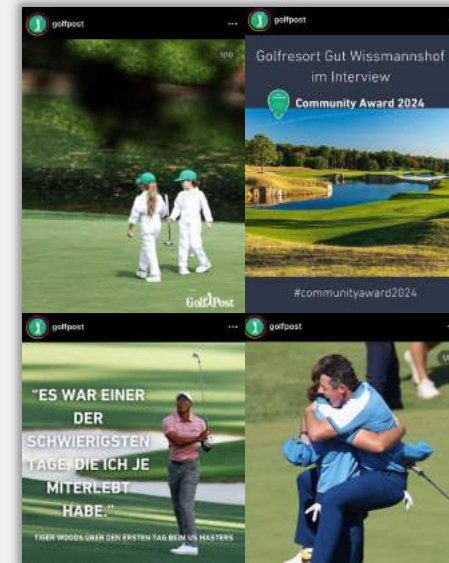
golfpost

1/10

GolfPost

golfpost

Golfresort Gut Wissmannshof im Interview

Community Award 2024

#communityaward2024

golfpost

"ES WAR EINER DER SCHWIERIGSTEN TAGE, DIE ICH JE MITERLEBT HABE."

TIGER WOODS ÜBER DEN ERSTEN TAG BEIM US MASTERS

golfpost